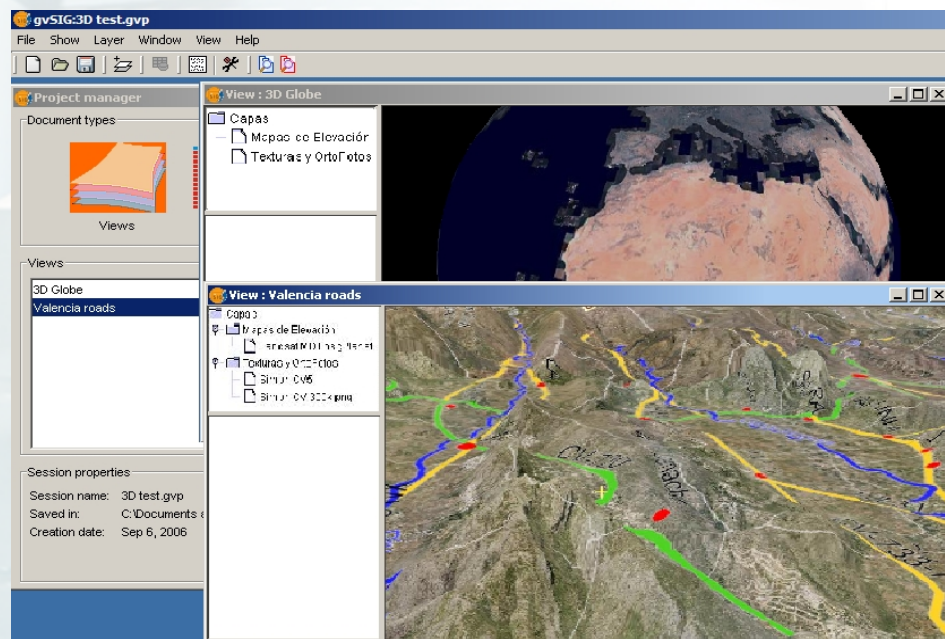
gvSIG:3D test.gvp
File Show Layer Window View Help

Project manager
Document types
Views

Views
3D Globe
Valencia roads

Session properties
Session name: 3D test.gvp
Saved in: C:\Documents a
Creation date: Sep 6, 2006

View : 3D Globe
Capas
Mapas de Elevación
Texturas y OrtoFotos

View : Valencia roads
Capas
Mapas de Elevación
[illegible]
Texturas y OrtoFotos
Simun CV6
Simun CV 300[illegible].png